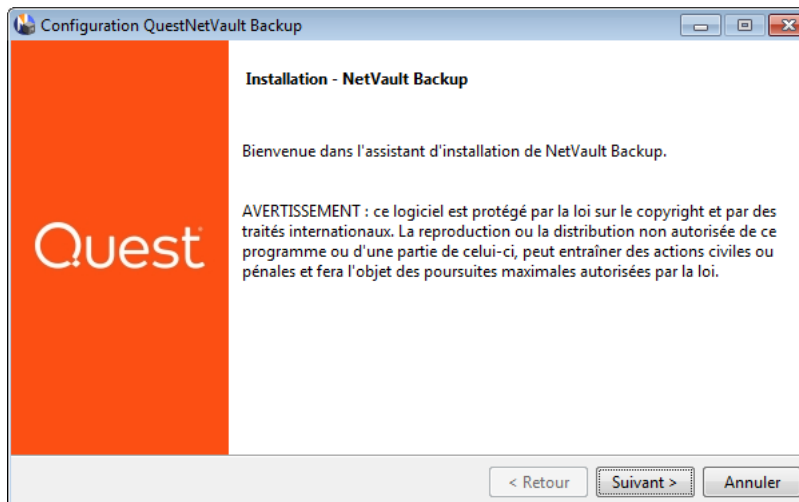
Configuration QuestNetVault Backup

Quest

Installation - NetVault Backup

Bienvenue dans l'assistant d'installation de NetVault Backup.

AVERTISSEMENT : ce logiciel est protégé par la loi sur le copyright et par des traités internationaux. La reproduction ou la distribution non autorisée de ce programme ou d'une partie de celui-ci, peut entraîner des actions civiles ou pénales et fera l'objet des poursuites maximales autorisées par la loi.

< Retour
Suivant >
Annuler